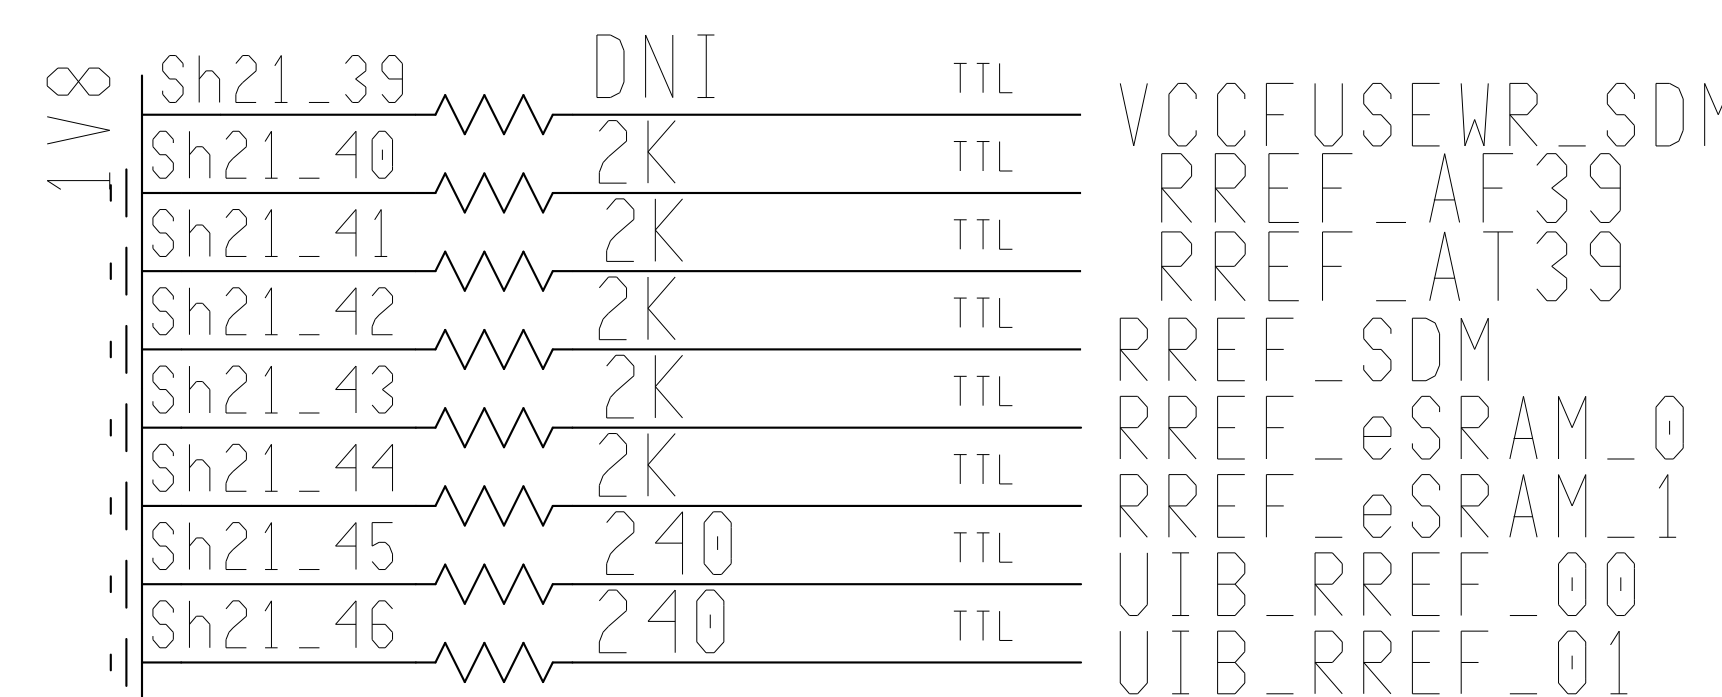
1V8

Sh21_39 DNI TTL VCCFUSEWR_SDM
Sh21_40 2K TTL RREF_AF39
Sh21_41 2K TTL RREF_AT39
Sh21_42 2K TTL RREF_SDM
Sh21_43 2K TTL RREF_eSRAM_0
Sh21_44 2K TTL RREF_eSRAM_1
Sh21_45 240 TTL UIB_RREF_00
Sh21_46 240 TTL UIB_RREF_01